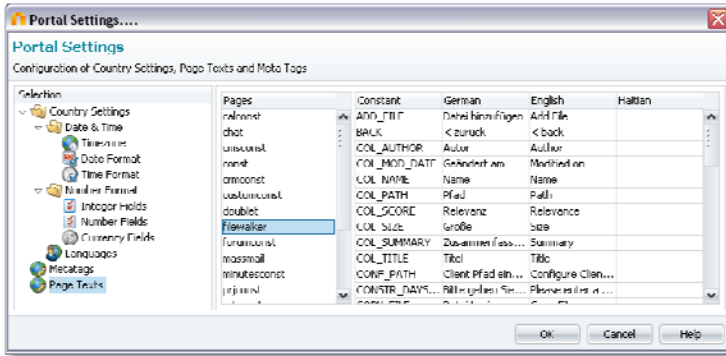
Portal Settings....

Portal Settings

Configuration of Country Settings, Page Texts and Meta Tags

Selection
Country Settings
Date & Time
Timezone
Date Format
Time Format
Number Format
Integer Fields
Number Fields
Currency Fields
Languages
Metatags
Page Texts

| Pages |
|---|
| calconst |
| chat |
| cmsconst |
| const |
| crmconst |
| customconst |
| doublet |
| filewalker |
| forumconst |
| massmail |
| minutesconst |
| prjconst |

| Constant | German | English | Haitian |
|---|---|---|---|
| ADD_FILE | Datei hinzufügen | Add File | |
| BACK | < zurück | < back | |
| COL_AUTHOR | Autor | Author | |
| COL_MOD_DATE | Geändert am | Modified on | |
| COL_NAME | Name | Name | |
| COL_PATH | Pfad | Path | |
| COL_SCORE | Relevanz | Relevance | |
| COL_SIZE | Größe | Size | |
| COL_SUMMARY | Zusammenfass... | Summary | |
| COL_TITLE | Titel | Title | |
| CONF_PATH | Client Pfad ein... | Configure Clien... | |
| CONSTR_DAYS... | Bitte geben Sie... | Please enter a ... | |
| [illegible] | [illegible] | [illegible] | |

OK
Cancel
Help